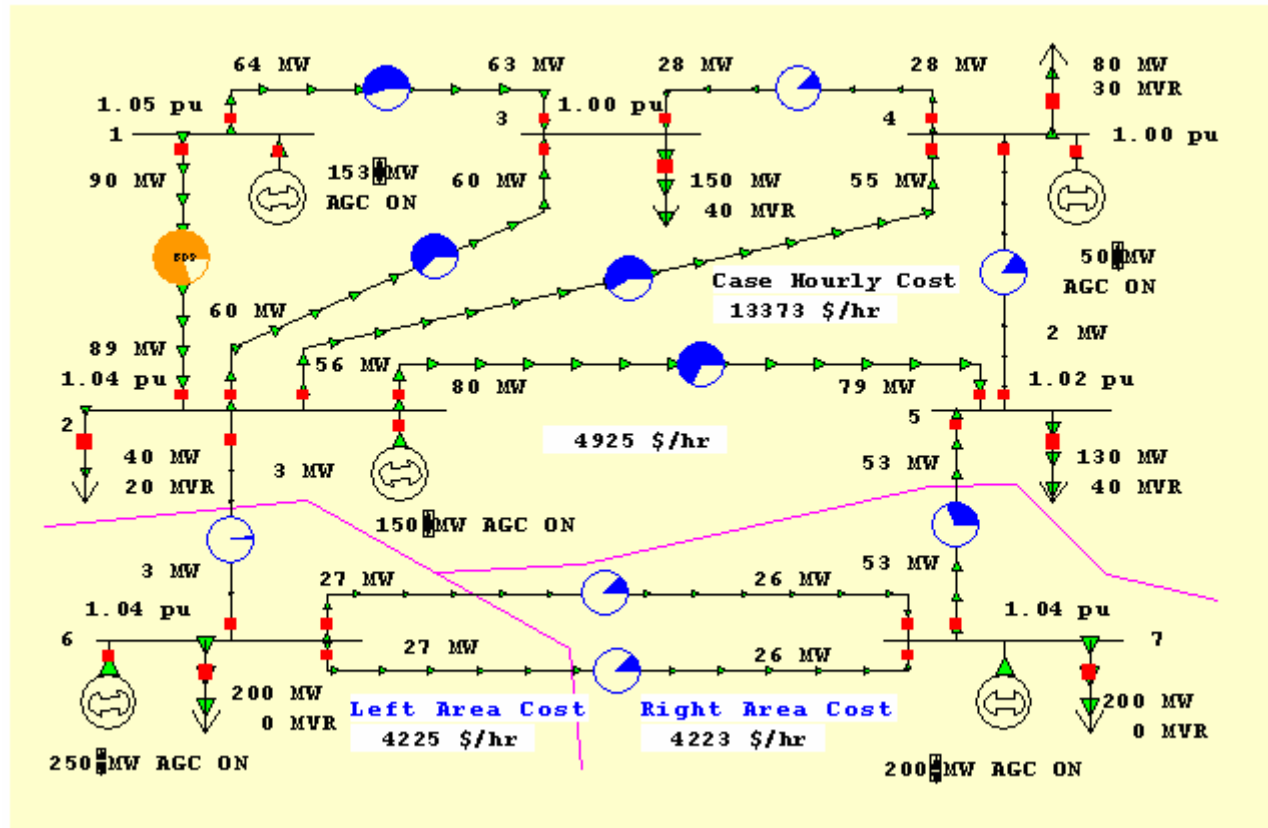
64 MW
63 MW
28 MW
28 MW
80 MW
30 MVR
1.05 pu
1
3
1.00 pu
4
1.00 pu
90 MW
153 MW
AGC ON
60 MW
150 MW
40 MVR
55 MW
50 MW
AGC ON
Case Hourly Cost
13373 $/hr
60 MW
2 MW
89 MW
56 MW
1.04 pu
80 MW
79 MW
1.02 pu
2
5
4925 $/hr
40 MW
20 MVR
3 MW
53 MW
130 MW
40 MVR
150 MW AGC ON
3 MW
27 MW
26 MW
53 MW
1.04 pu
1.04 pu
6
27 MW
26 MW
7
200 MW
0 MVR
Left Area Cost
4225 $/hr
Right Area Cost
4223 $/hr
200 MW
0 MVR
250 MW AGC ON
200 MW AGC ON